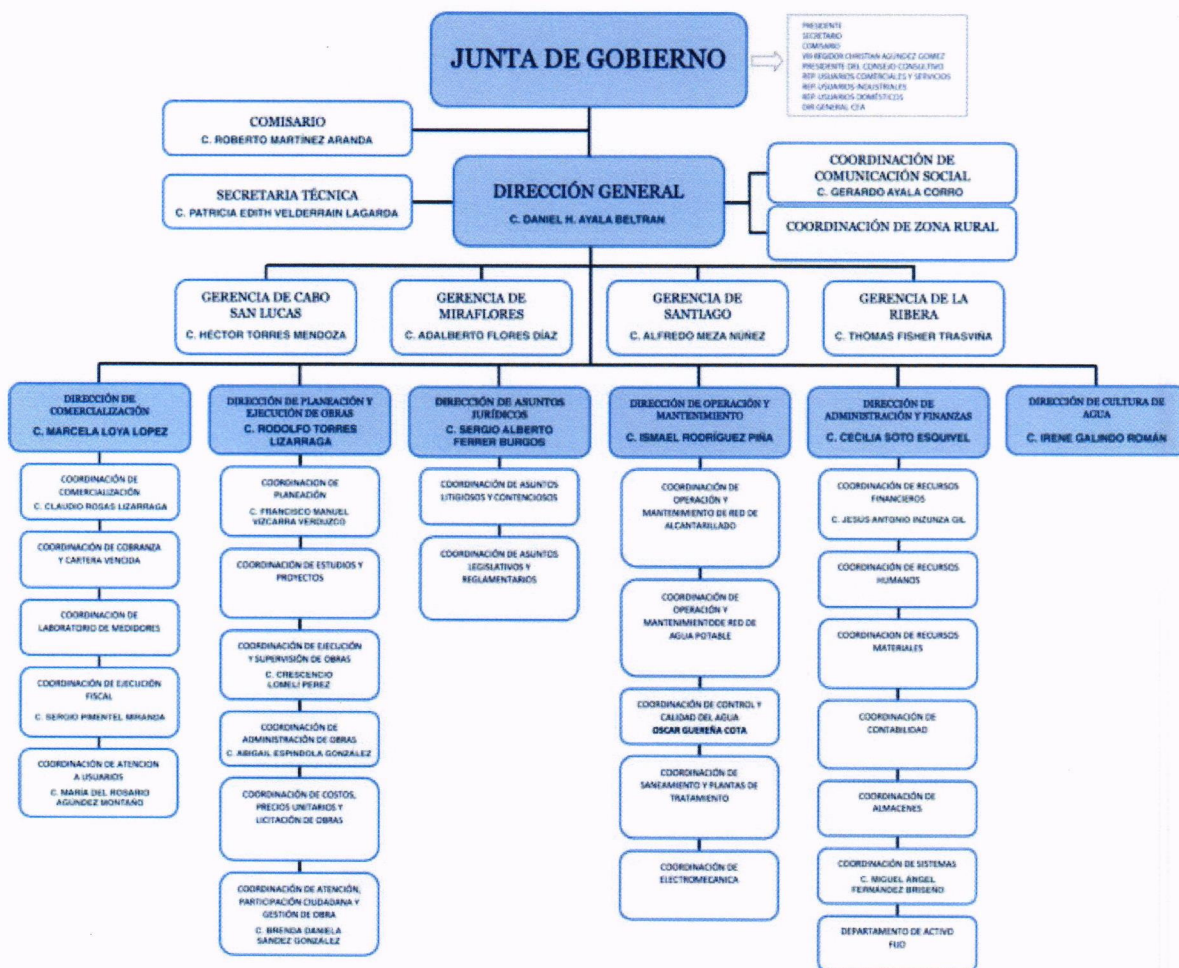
JUNTA DE GOBIERNO

PRESIDENTE
SECRETARIO
COMISARIO
VIII REGIDOR CHRISTIAN AGÚNDEZ GOMEZ
PRESIDENTE DEL CONSEJO CONSULTIVO
REP. USUARIOS COMERCIALES Y SERVICIOS
REP. USUARIOS INDUSTRIALES
REP. USUARIOS DOMÉSTICOS
DIR GENERAL CEA

COMISARIO
C. ROBERTO MARTÍNEZ ARANDA

SECRETARIA TÉCNICA
C. PATRICIA EDITH VELDERRAIN LAGARDA

DIRECCIÓN GENERAL
C. DANIEL H. AYALA BELTRAN

COORDINACIÓN DE COMUNICACIÓN SOCIAL
C. GERARDO AYALA CORRO

COORDINACIÓN DE ZONA RURAL

GERENCIA DE CABO SAN LUCAS
C. HÉCTOR TORRES MENDOZA

GERENCIA DE MIRAFLORES
C. ADALBERTO FLORES DÍAZ

GERENCIA DE SANTIAGO
C. ALFREDO MEZA NUÑEZ

GERENCIA DE LA RIBERA
C. THOMAS FISHER TRASVIÑA

DIRECCIÓN DE COMERCIALIZACIÓN
C. MARCELA LOYA LOPEZ

COORDINACIÓN DE COMERCIALIZACIÓN
C. CLAUDIO ROSAS LIZARRAGA

COORDINACIÓN DE COBRANZA Y CARTERA VENCIDA

COORDINACIÓN DE LABORATORIO DE MEDIDORES

COORDINACIÓN DE EJECUCIÓN FISCAL
C. SERGIO PIMENTEL MIRANDA

COORDINACIÓN DE ATENCION A USUARIOS
C. MARIA DEL ROSARIO AGÚNDEZ MONTAÑO

DIRECCIÓN DE PLANEACIÓN Y EJECUCIÓN DE OBRAS
C. RODOLFO TORRES LIZARRAGA

COORDINACION DE PLANEACIÓN
C. FRANCISCO MANUEL VIZCARRA VERDUZCO

COORDINACIÓN DE ESTUDIOS Y PROYECTOS

COORDINACIÓN DE EJECUCIÓN Y SUPERVISIÓN DE OBRAS
C. CRESCENCIO LOMELÍ PEREZ

COORDINACIÓN DE ADMINISTRACIÓN DE OBRAS
C. ABIGAIL ESPINDOLA GONZALEZ

COORDINACIÓN DE COSTOS, PRECIOS UNITARIOS Y LICITACIÓN DE OBRAS

COORDINACIÓN DE ATENCIÓN, PARTICIPACIÓN CIUDADANA Y GESTIÓN DE OBRA
C. BRENDA DANIELA SANDEZ GONZALEZ

DIRECCIÓN DE ASUNTOS JURÍDICOS
C. SERGIO ALBERTO FERRER BURGOS

COORDINACIÓN DE ASUNTOS LITIGIOSOS Y CONTENCIOSOS

COORDINACIÓN DE ASUNTOS LEGISLATIVOS Y REGLAMENTARIOS

DIRECCIÓN DE OPERACIÓN Y MANTENIMIENTO
C. ISMAEL RODRÍGUEZ PIÑA

COORDINACIÓN DE OPERACIÓN Y MANTENIMIENTO DE RED DE ALCANTARILLADO

COORDINACIÓN DE OPERACIÓN Y MANTENIMIENTODE RED DE AGUA POTABLE

COORDINACIÓN DE CONTROL Y CALIDAD DEL AGUA
OSCAR GUEREÑA COTA

COORDINACIÓN DE SANEAMIENTO Y PLANTAS DE TRATAMIENTO

COORDINACIÓN DE ELECTROMECANICA

DIRECCIÓN DE ADMINISTRACIÓN Y FINANZAS
C. CECILIA SOTO ESQUIVEL

COORDINACIÓN DE RECURSOS FINANCIEROS
C. JESÚS ANTONIO INZUNZA GIL

COORDINACIÓN DE RECURSOS HUMANOS

COORDINACION DE RECURSOS MATERIALES

COORDINACIÓN DE CONTABILIDAD

COORDINACIÓN DE ALMACENES

COORDINACIÓN DE SISTEMAS
C. MIGUEL ANGEL FERNANDEZ BRISEÑO

DEPARTAMENTO DE ACTIVO FIJO

DIRECCIÓN DE CULTURA DE AGUA
C. IRENE GALINDO ROMÁN